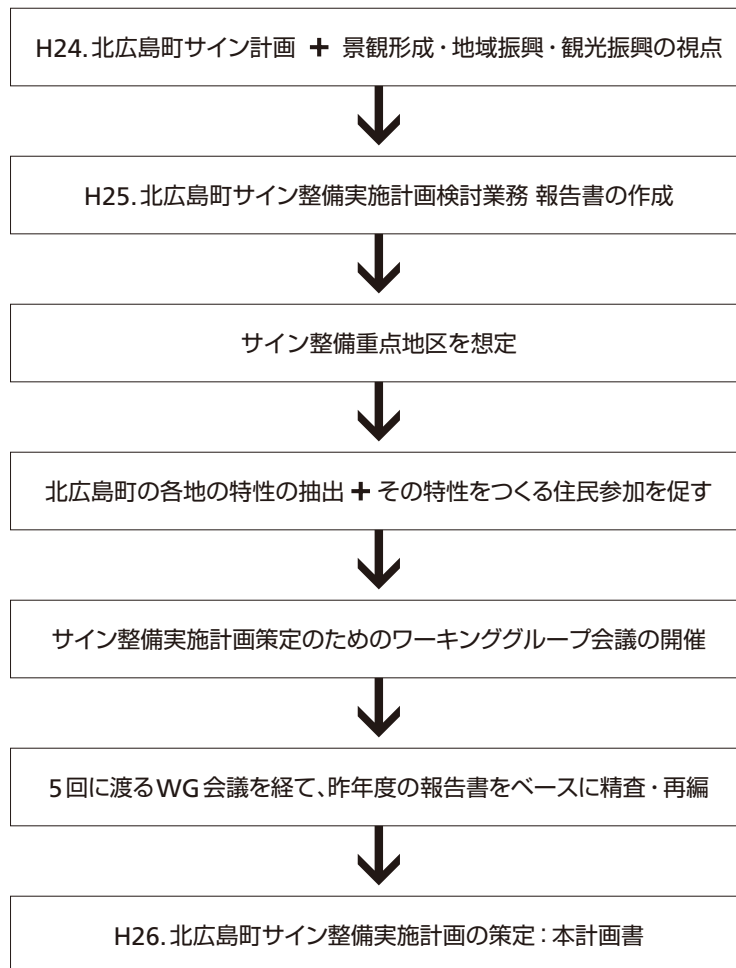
H24. 北広島町サイン計画 ✚ 景観形成・地域振興・観光振興の視点

H25. 北広島町サイン整備実施計画検討業務 報告書の作成

サイン整備重点地区を想定

北広島町の各地の特性の抽出 ✚ その特性をつくる住民参加を促す

サイン整備実施計画策定のためのワーキンググループ会議の開催

5回に渡るWG会議を経て、昨年度の報告書をベースに精査・再編

H26. 北広島町サイン整備実施計画の策定：本計画書